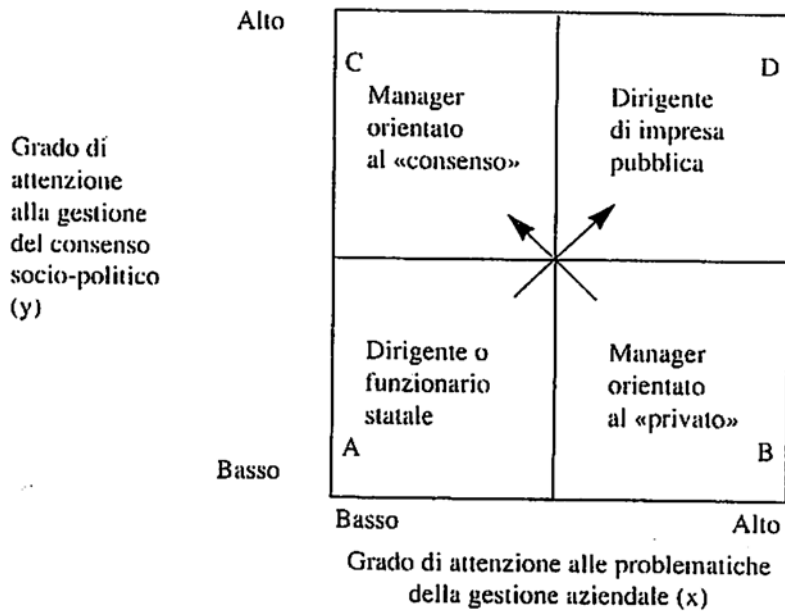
Alto

Grado di attenzione alla gestione del consenso socio-politico (y)

Basso

C
Manager orientato al «consenso»

D
Dirigente di impresa pubblica

Dirigente o funzionario statale
A

Manager orientato al «privato»
B

Basso

Alto

Grado di attenzione alle problematiche della gestione aziendale (x)